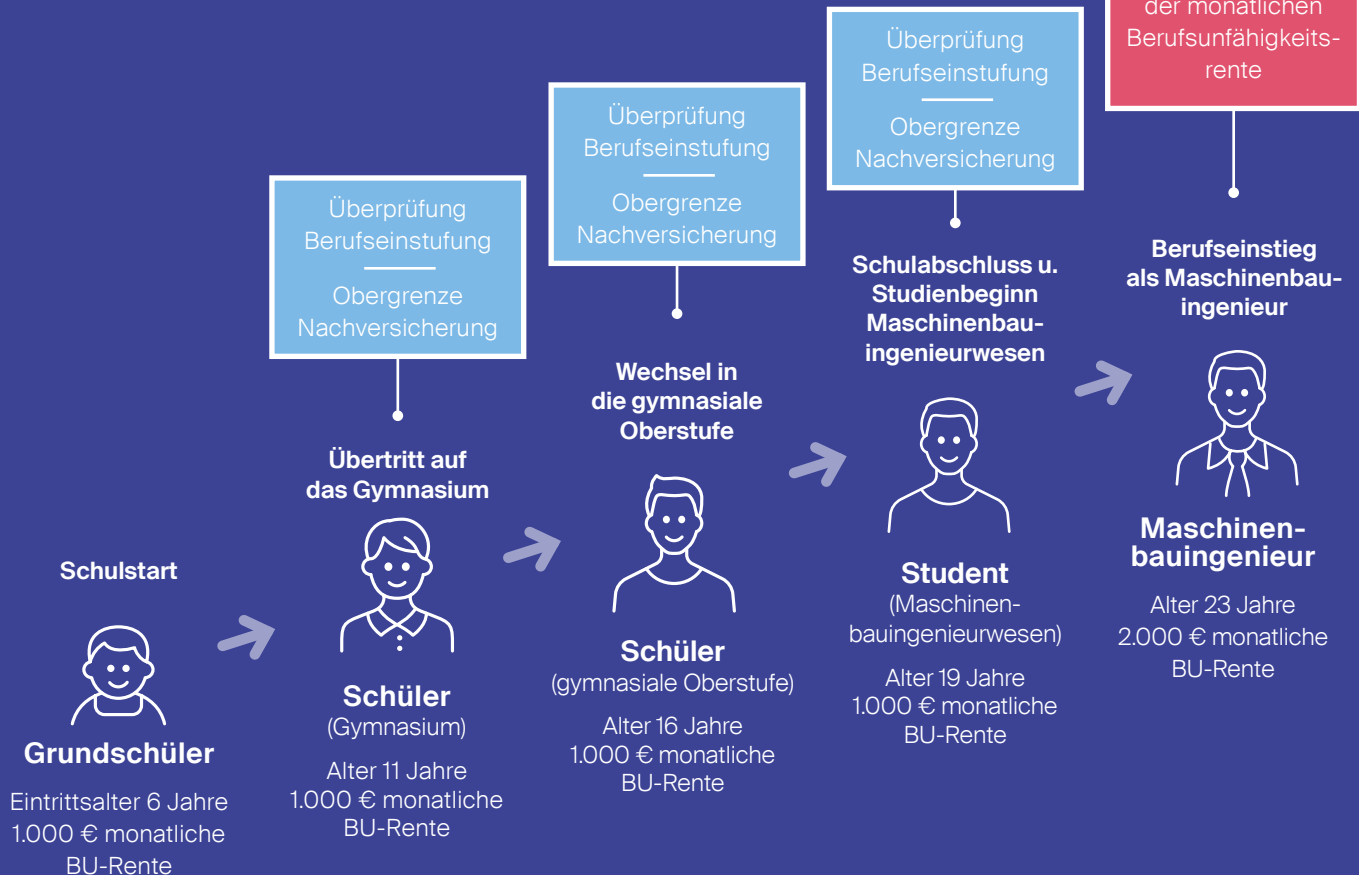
der monatlichen Berufsunfähigkeitsrente

Überprüfung Berufseinstufung

Obergrenze Nachversicherung

Überprüfung Berufseinstufung

Obergrenze Nachversicherung

Überprüfung Berufseinstufung

Obergrenze Nachversicherung

Schulstart

Grundschüler

Eintrittsalter 6 Jahre
1.000 € monatliche BU-Rente

Übertritt auf das Gymnasium

Schüler
(Gymnasium)

Alter 11 Jahre
1.000 € monatliche BU-Rente

Wechsel in die gymnasiale Oberstufe

Schüler
(gymnasiale Oberstufe)

Alter 16 Jahre
1.000 € monatliche BU-Rente

Schulabschluss u. Studienbeginn Maschinenbauingenieurwesen

Student
(Maschinenbauingenieurwesen)

Alter 19 Jahre
1.000 € monatliche BU-Rente

Berufseinstieg als Maschinenbauingenieur

Maschinenbauingenieur

Alter 23 Jahre
2.000 € monatliche BU-Rente